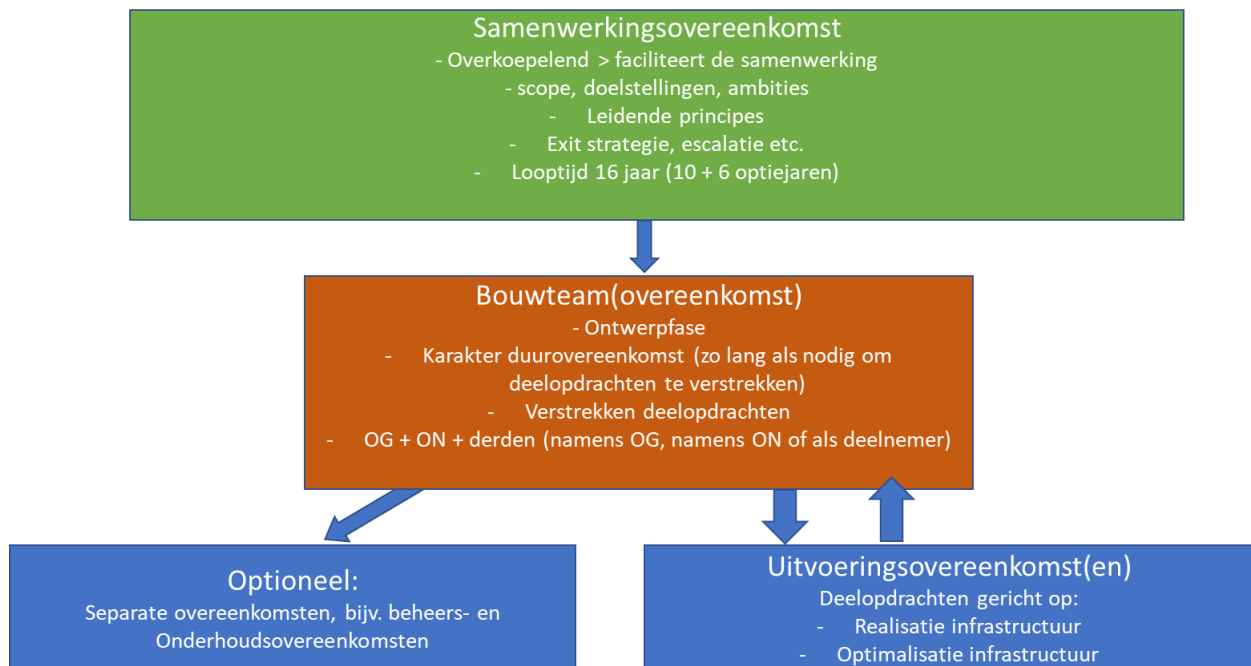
Samenwerkingsovereenkomst
- Overkoepelend > faciliteert de samenwerking
- scope, doelstellingen, ambities
- Leidende principes
- Exit strategie, escalatie etc.
- Looptijd 16 jaar (10 + 6 optiejaren)

Bouwteam(overeenkomst)
- Ontwerpfase
- Karakter duurovereenkomst (zo lang als nodig om deelopdrachten te verstrekken)
- Verstrekken deelopdrachten
- OG + ON + derden (namens OG, namens ON of als deelnemer)

Optioneel:
Separate overeenkomsten, bijv. beheers- en Onderhoudsovereenkomsten

Uitvoeringsovereenkomst(en)
Deelopdrachten gericht op:
- Realisatie infrastructuur
- Optimalisatie infrastructuur